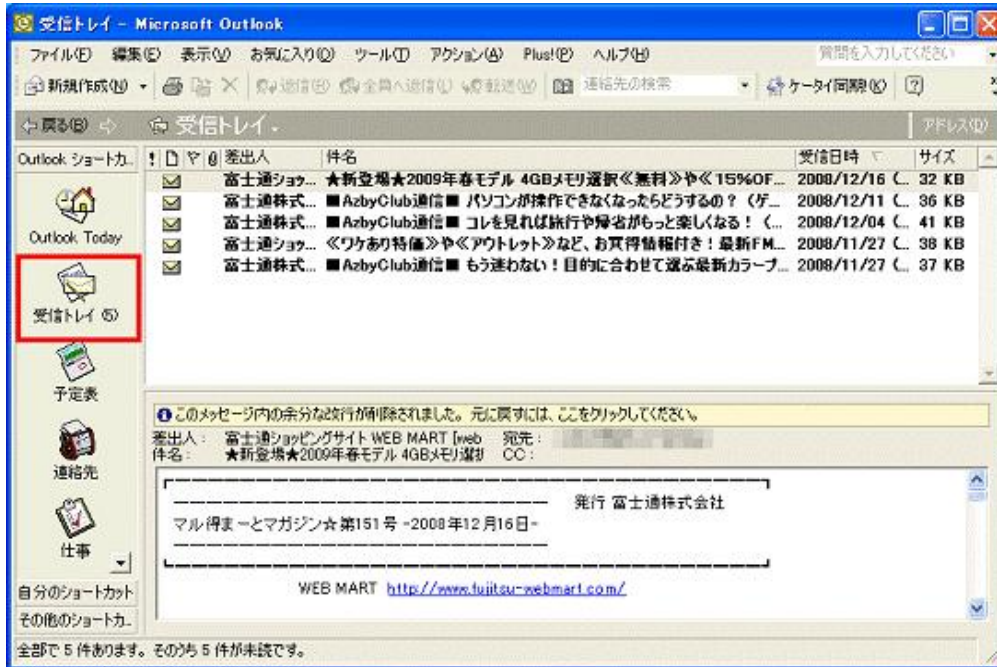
受信トレイ - Microsoft Outlook

ファイル(F) 編集(E) 表示(V) お気に入り(O) ツール(T) アクション(A) Plus!(P) ヘルプ(H)

質問を入力してください

新規作成(N) 返信(R) 全員へ返信(L) 転送(W) 連絡先の検索 ケータイ同期(K)

戻る(B) 受信トレイ アドレス(D)

Outlook ショートカ...

Outlook Today

受信トレイ (5)

予定表

連絡先

仕事

自分のショートカット

その他のショートカ...

| 差出人 | 件名 | 受信日時 | サイズ |
|---|---|---|---|
| 富士通ショッ... | ★新登場★2009年春モデル 4GBメモリ選択《無料》や《15%OF... | 2008/12/16 (... | 32 KB |
| 富士通株式... | ■AzbyClub通信■ パソコンが操作できなくなったらどうするの？（ゲ... | 2008/12/11 (... | 36 KB |
| 富士通株式... | ■AzbyClub通信■ コレを見れば旅行や帰省がもっと楽しくなる！（... | 2008/12/04 (... | 41 KB |
| 富士通ショッ... | 《ワケあり特価》や《アウトレット》など、お買得情報付き！最新FM... | 2008/11/27 (... | 38 KB |
| 富士通株式... | ■AzbyClub通信■ もう迷わない！目的に合わせて選ぶ最新カラープ... | 2008/11/27 (... | 37 KB |

このメッセージ内の余分な改行が削除されました。元に戻すには、ここをクリックしてください。

差出人： 富士通ショッピングサイト WEB MART [web 宛先： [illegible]
件名： ★新登場★2009年春モデル 4GBメモリ選択 CC：

発行 富士通株式会社

マル得まーとマガジン☆第151号 -2008年12月16日-

WEB MART http://www.fujitsu-webmart.com/

全部で 5 件あります。そのうち 5 件が未読です。